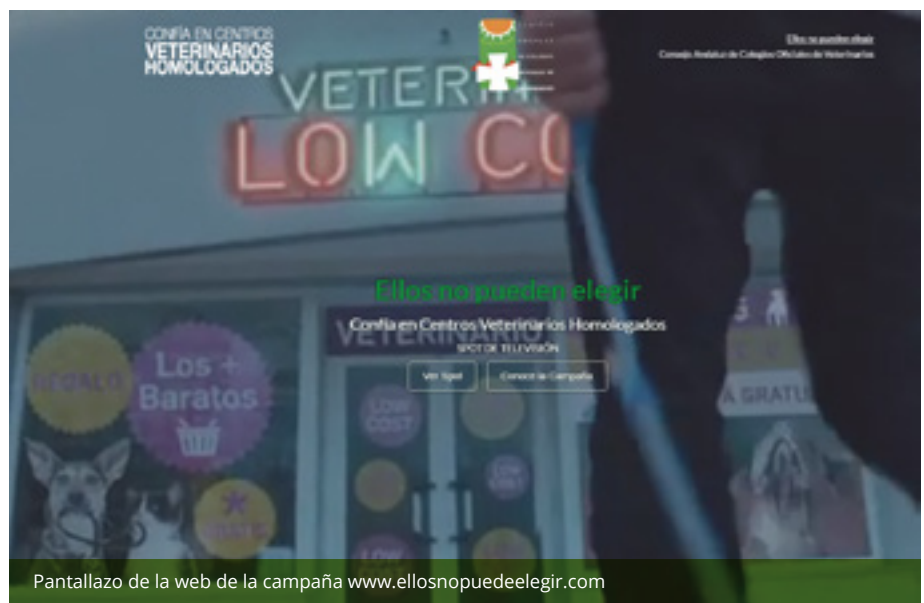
CONFÍA EN CENTROS
VETERINARIOS
HOMOLOGADOS

Ellos no pueden elegir
Consejo Andaluz de Colegios Oficiales de Veterinarios

VETERI
LOW CO

Ellos no pueden elegir

Confía en Centros Veterinarios Homologados
SPOT DE TELEVISIÓN

Ver Spot
Conoce la Campaña

REGALO
Los + Baratos
LOW COST
LOW COST
LOW COST
VETERINARIO
A GRATU

Pantallazo de la web de la campaña www.ellosnopuedeelegir.com